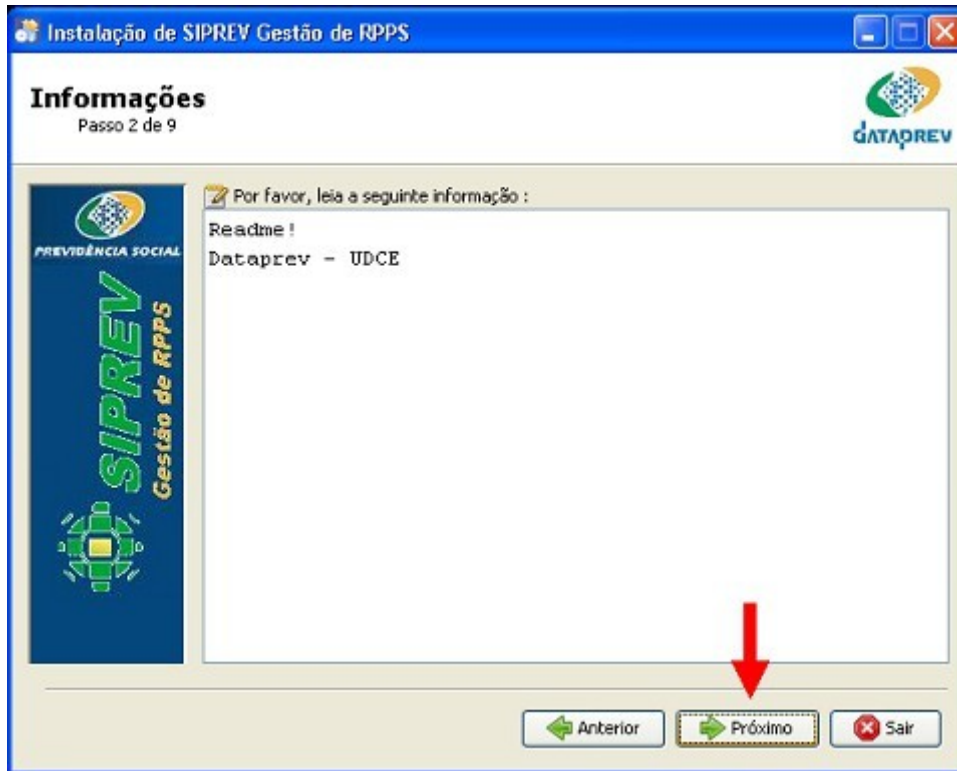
Instalação de SIPREV Gestão de RPPS

Informações
Passo 2 de 9

DATAPREV

PREVIDÊNCIA SOCIAL
SIPREV
Gestão de RPPS

Por favor, leia a seguinte informação :

Readme!
Dataprev - UDCE

Anterior
Próximo
Sair